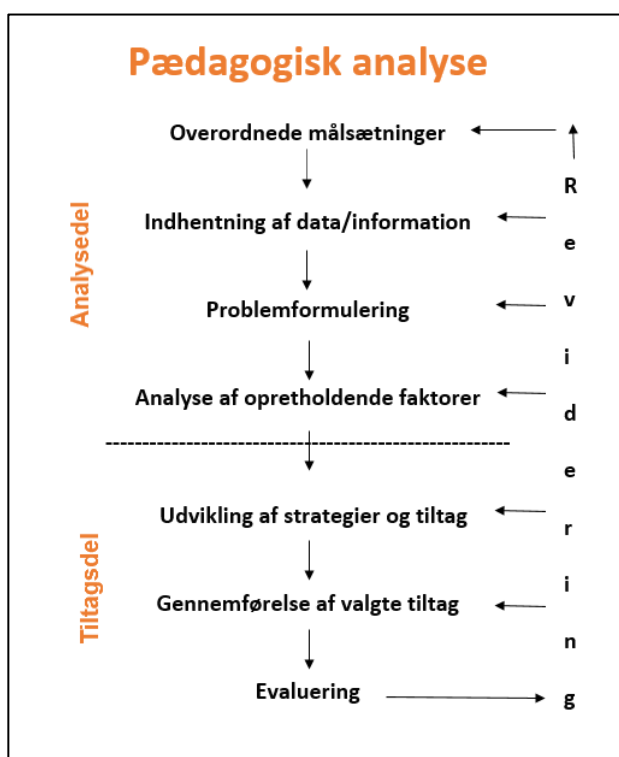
Pædagogisk analyse

Analysedel

Overordnede målsætninger

Indhentning af data/information

Problemformulering

Analyse af opretholdende faktorer

Tiltagsdel

Udvikling af strategier og tiltag

Gennemførelse af valgte tiltag

Evaluering

Revidering